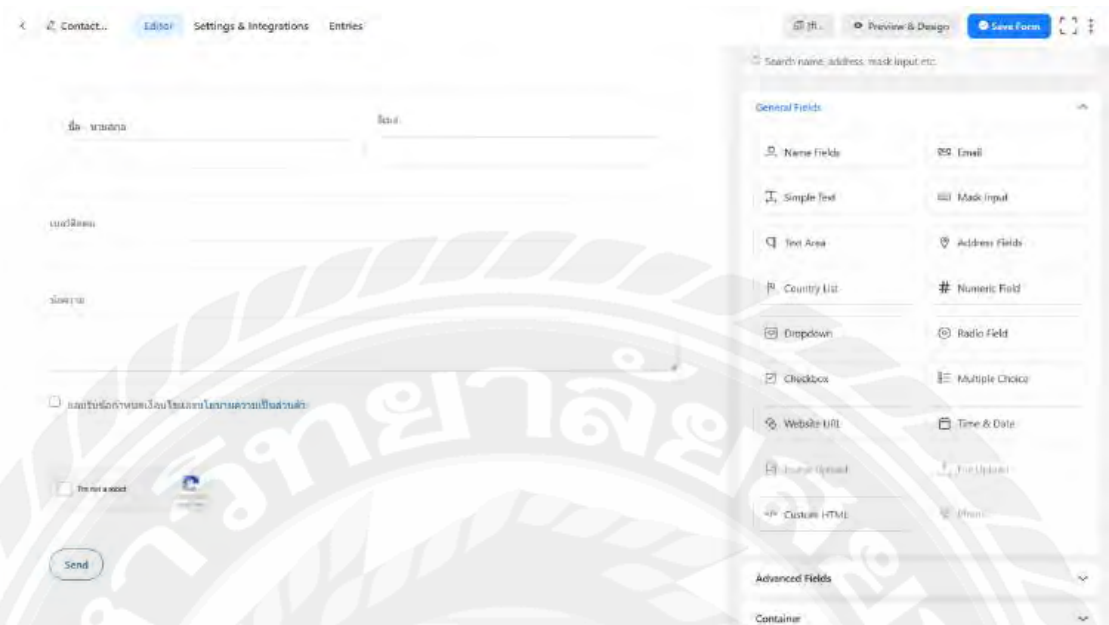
< Contact... Editor Settings & Integrations Entries

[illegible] Preview & Design Save Form

Search name, address, mask input etc.

General Fields

Name Fields
Email
Simple Text
Mask Input
Text Area
Address Fields
Country List
Numeric Field
Dropdown
Radio Field
Checkbox
Multiple Choice
Website URL
Time & Date
Image Upload
File Upload
Custom HTML
Phone

Advanced Fields

Container

ชื่อ - นามสกุล

อีเมล

เบอร์ติดต่อ

ข้อความ

ยอมรับข้อกำหนดเงื่อนไขและนโยบายความเป็นส่วนตัว

I'm not a robot

Send